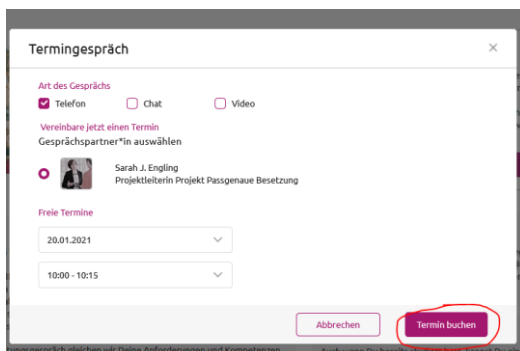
Termingespräch

×

Art des Gesprächs

Telefon

Chat

Video

Vereinbare jetzt einen Termin

Gesprächspartner*in auswählen

Sarah J. Engling
Projektleiterin Projekt Passgenaue Besetzung

Freie Termine

20.01.2021

10:00 - 15:15

Abbrechen

Termin buchen

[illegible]